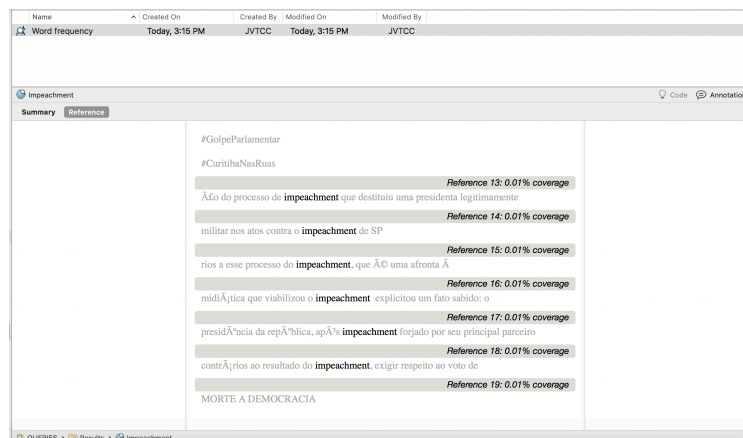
| Name | Created On | Created By | Modified On | Modified By |
|---|---|---|---|---|
| Word frequency | Today, 3:15 PM | JVTCC | Today, 3:15 PM | JVTCC |

Impeachment

Code Annotatio

Summary Reference

#GolpeParlamentar

#CuritibaNasRuas

Reference 13: 0.01% coverage

Ã£o do processo de impeachment que destituiu uma presidenta legitimamente

Reference 14: 0.01% coverage

militar nos atos contra o impeachment de SP

Reference 15: 0.01% coverage

rios a esse processo do impeachment, que Ã© uma afronta Ã

Reference 16: 0.01% coverage

midiÃ¡tica que viabilizou o impeachment explicitou um fato sabido: o

Reference 17: 0.01% coverage

presidÃªncia da repÃºblica, apÃ³s impeachment forjado por seu principal parceiro

Reference 18: 0.01% coverage

contrÃ¡rios ao resultado do impeachment, exigir respeito ao voto de

Reference 19: 0.01% coverage

MORTE A DEMOCRACIA

QUERIES > Results > Impeachment